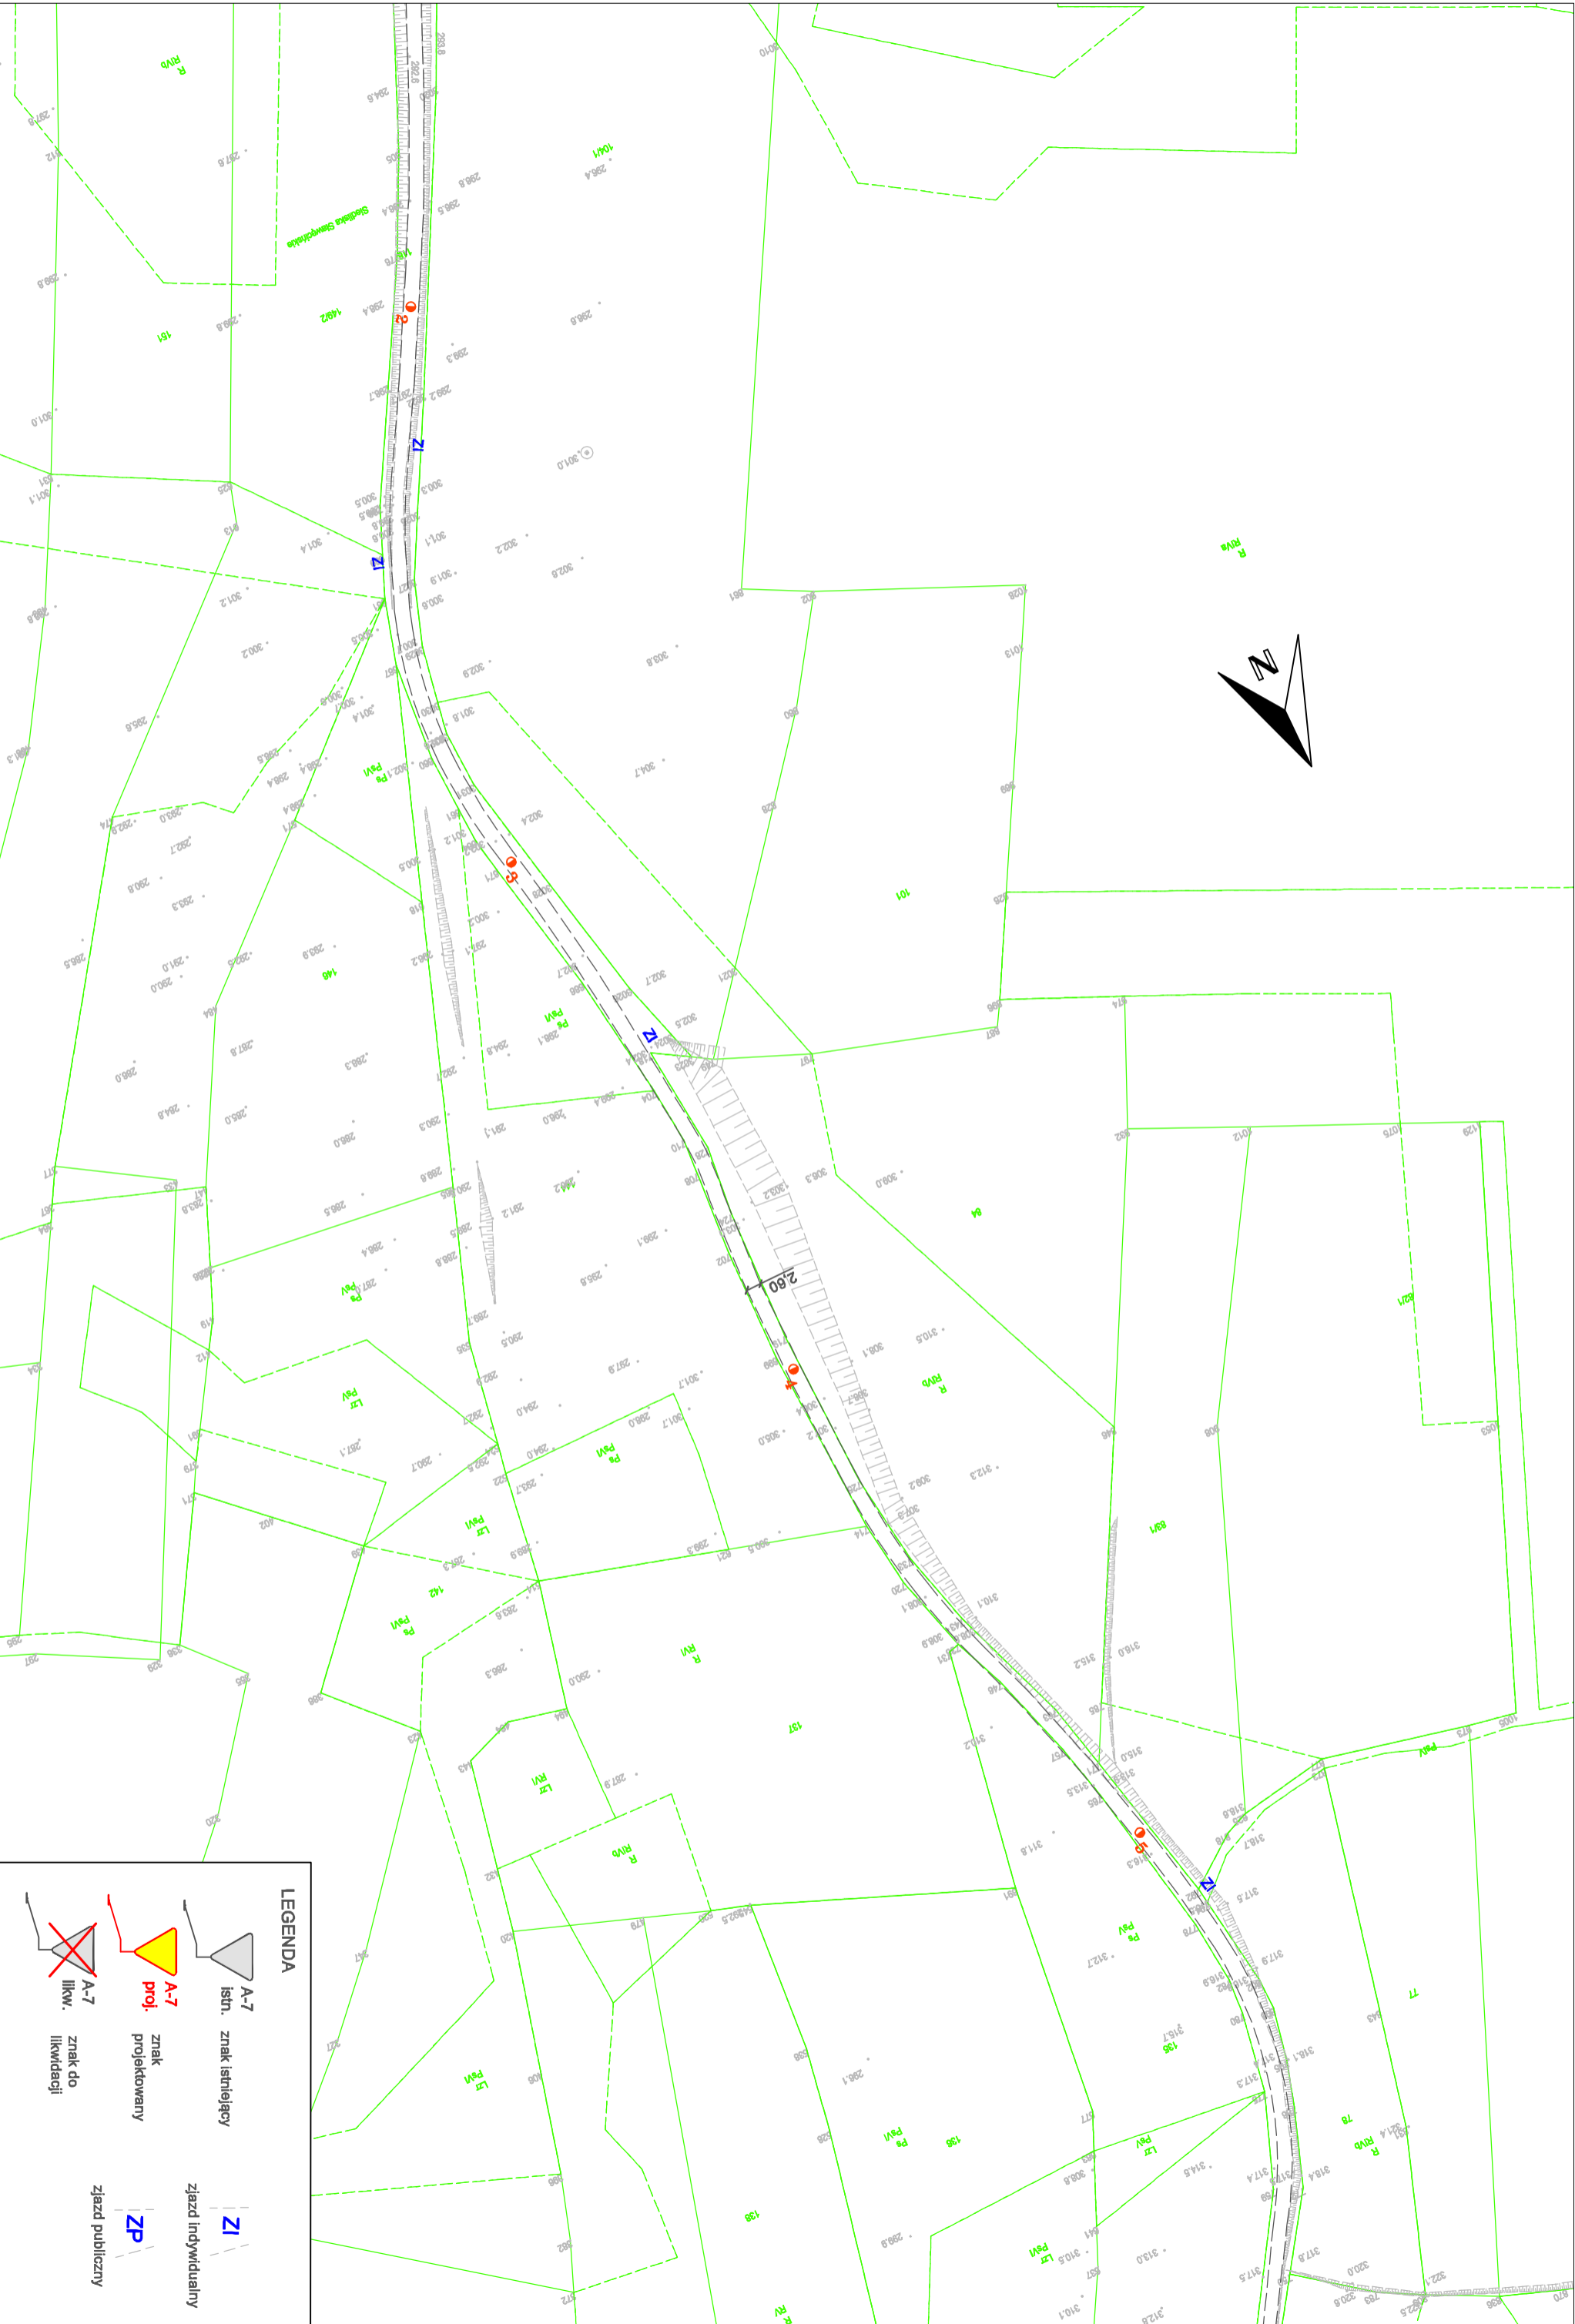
LEGENDA

A-7 istn. znak istniejący

A-7 proj. znak projektowany

A-7 likw. znak do likwidacji

ZI zjazd indywidualny

ZP zjazd publiczny

N

2,80

ZI

ZI

ZI

ZI

2

3

4

5

R RVb

R RVa

R RIVb

R RVI

PsV

Ps PsVI

LzV

LzVI

R RIVb

101

157

140

136

138

135

Siedlisko Stawyckiego

150/2

151

104/1

84

77

76

R IVb